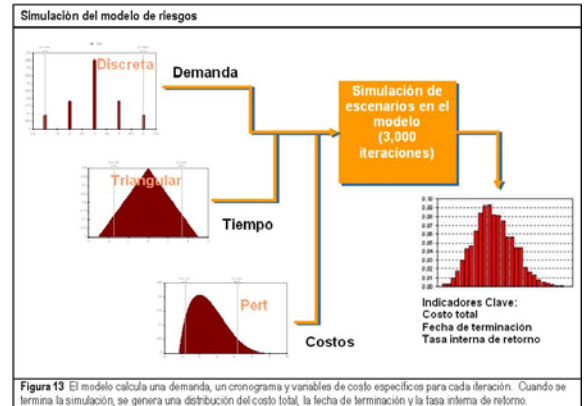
Simulación del modelo de riesgos

Discreta

Demanda

Triangular

Tiempo

Pert

Costos

Simulación de escenarios en el modelo (3,000 iteraciones)

Indicadores Clave:
Costo total
Fecha de terminación
Tasa interna de retorno

**Figura 13** El modelo calcula una demanda, un cronograma y variables de costo específicos para cada iteración. Cuando se termina la simulación, se genera una distribución del costo total, la fecha de terminación y la tasa interna de retorno.